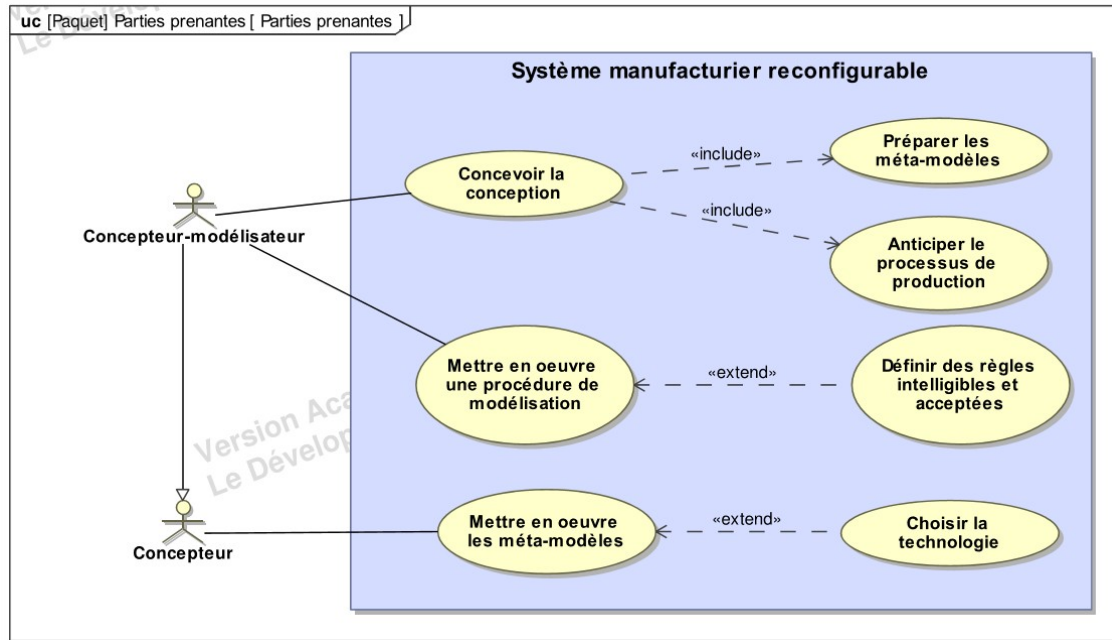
uc [Paquet] Parties prenantes [ Parties prenantes ]

Le Dévelop

Système manufacturier reconfigurable

Concepteur-modélisateur

Concevoir la conception

«include»

Préparer les méta-modèles

«include»

Anticiper le processus de production

Mettre en oeuvre une procédure de modélisation

«extend»

Définir des règles intelligibles et acceptées

Version Aca
Le Dévelop

Concepteur

Mettre en oeuvre les méta-modèles

«extend»

Choisir la technologie